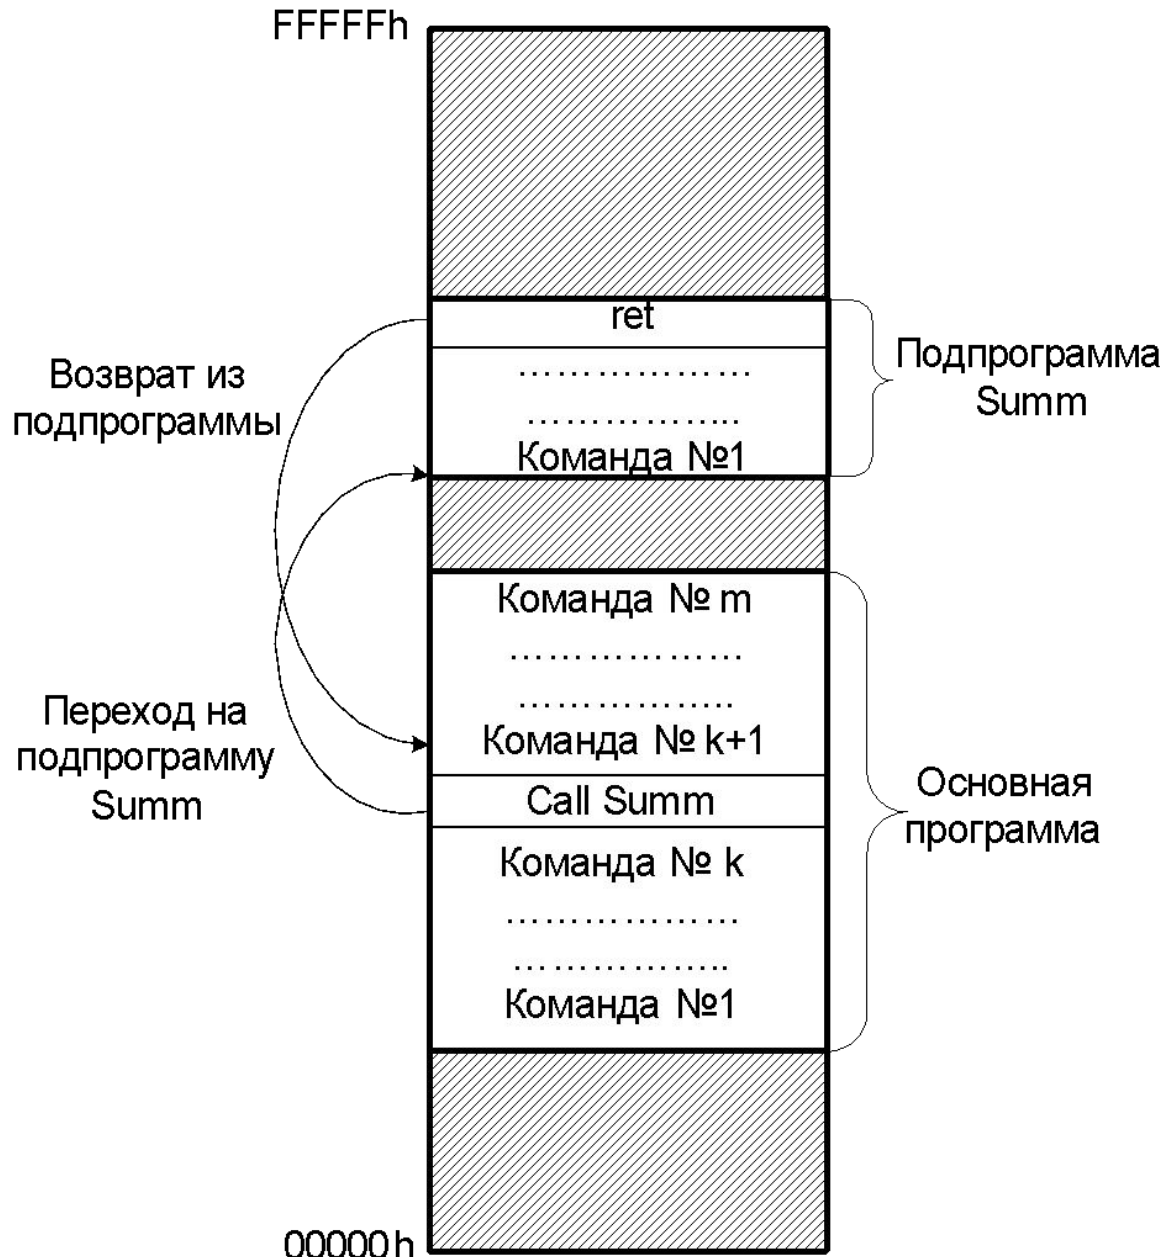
FFFFFh

ret
………………
……………..
Команда №1

Подпрограмма Summ

Возврат из подпрограммы

Команда № m
………………
……………..
Команда № k+1
Call Summ
Команда № k
………………
……………..
Команда №1

Переход на подпрограмму Summ

Основная программа

00000h